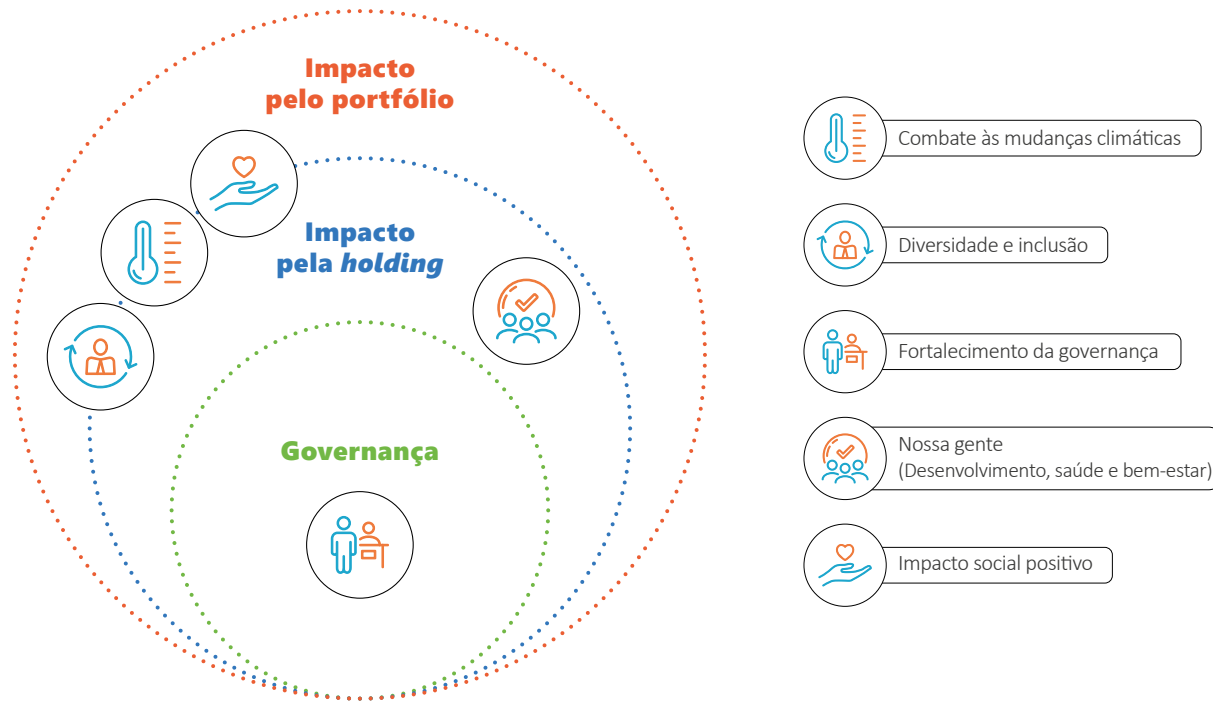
Impacto pelo portfólio

Impacto pela *holding*

Governança

Combate às mudanças climáticas

Diversidade e inclusão

Fortalecimento da governança

Nossa gente (Desenvolvimento, saúde e bem-estar)

Impacto social positivo